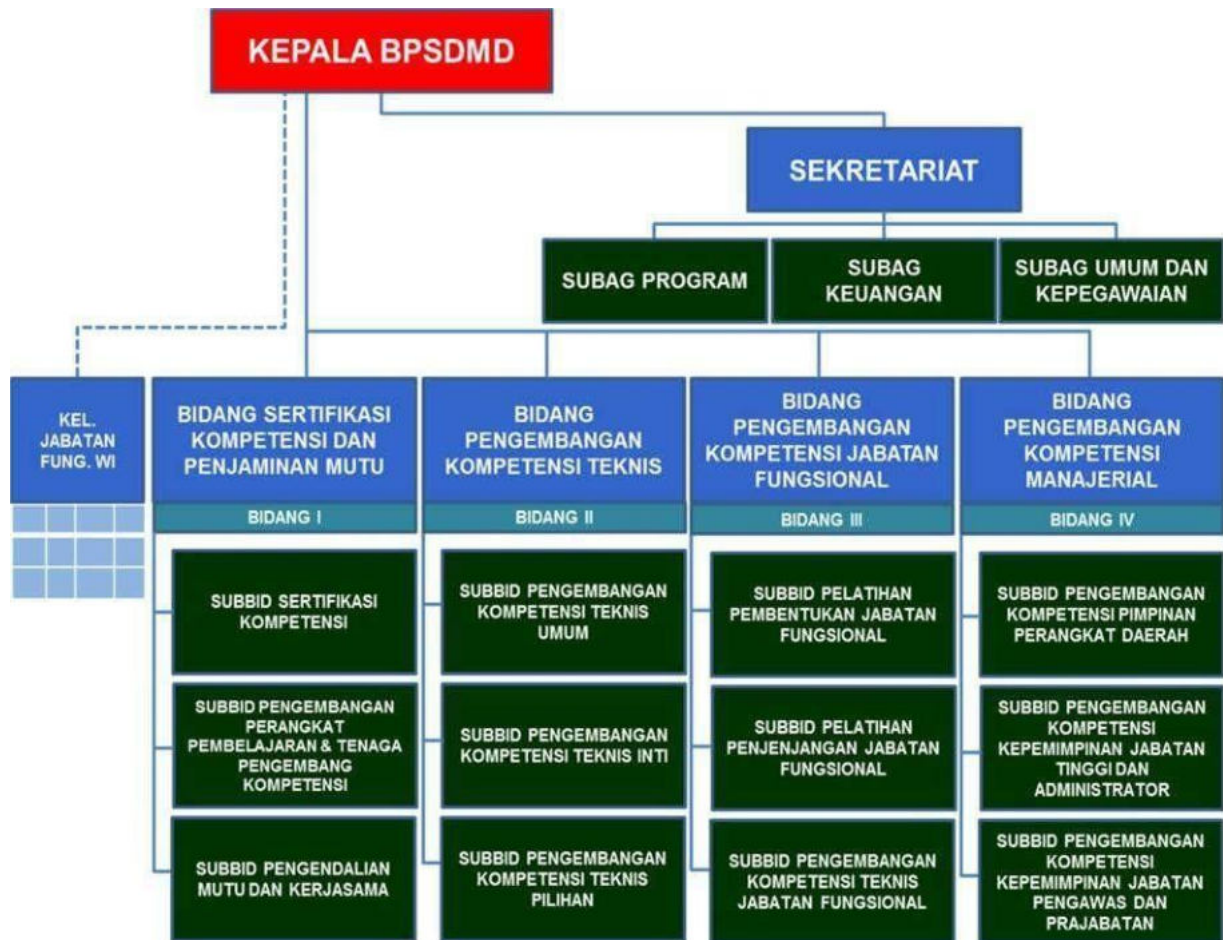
KEPALA BPSDMD

SEKRETARIAT

SUBAG PROGRAM

SUBAG KEUANGAN

SUBAG UMUM DAN KEPEGAWAIAN

KEL. JABATAN FUNG. WI

BIDANG SERTIFIKASI KOMPETENSI DAN PENJAMINAN MUTU

BIDANG I

SUBBID SERTIFIKASI KOMPETENSI

SUBBID PENGEMBANGAN PERANGKAT PEMBELAJARAN & TENAGA PENGEMBANG KOMPETENSI

SUBBID PENGENDALIAN MUTU DAN KERJASAMA

BIDANG PENGEMBANGAN KOMPETENSI TEKNIS

BIDANG II

SUBBID PENGEMBANGAN KOMPETENSI TEKNIS UMUM

SUBBID PENGEMBANGAN KOMPETENSI TEKNIS INTI

SUBBID PENGEMBANGAN KOMPETENSI TEKNIS PILIHAN

BIDANG PENGEMBANGAN KOMPETENSI JABATAN FUNGSIONAL

BIDANG III

SUBBID PELATIHAN PEMBENTUKAN JABATAN FUNGSIONAL

SUBBID PELATIHAN PENJENJANGAN JABATAN FUNGSIONAL

SUBBID PENGEMBANGAN KOMPETENSI TEKNIS JABATAN FUNGSIONAL

BIDANG PENGEMBANGAN KOMPETENSI MANAJERIAL

BIDANG IV

SUBBID PENGEMBANGAN KOMPETENSI PIMPINAN PERANGKAT DAERAH

SUBBID PENGEMBANGAN KOMPETENSI KEPEMIMPINAN JABATAN TINGGI DAN ADMINISTRATOR

SUBBID PENGEMBANGAN KOMPETENSI KEPEMIMPINAN JABATAN PENGAWAS DAN PRAJABATAN